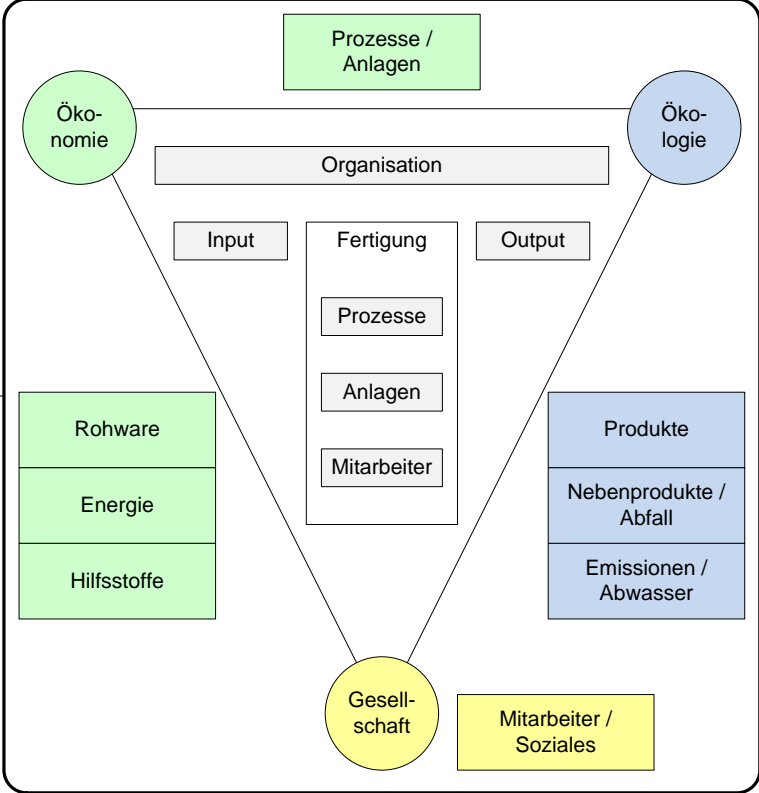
Prozesse / Anlagen

Ökonomie

Ökologie

Organisation

Input

Fertigung

Output

Prozesse

Anlagen

Mitarbeiter

Rohware

Energie

Hilfsstoffe

Produkte

Nebenprodukte / Abfall

Emissionen / Abwasser

Gesellschaft

Mitarbeiter / Soziales